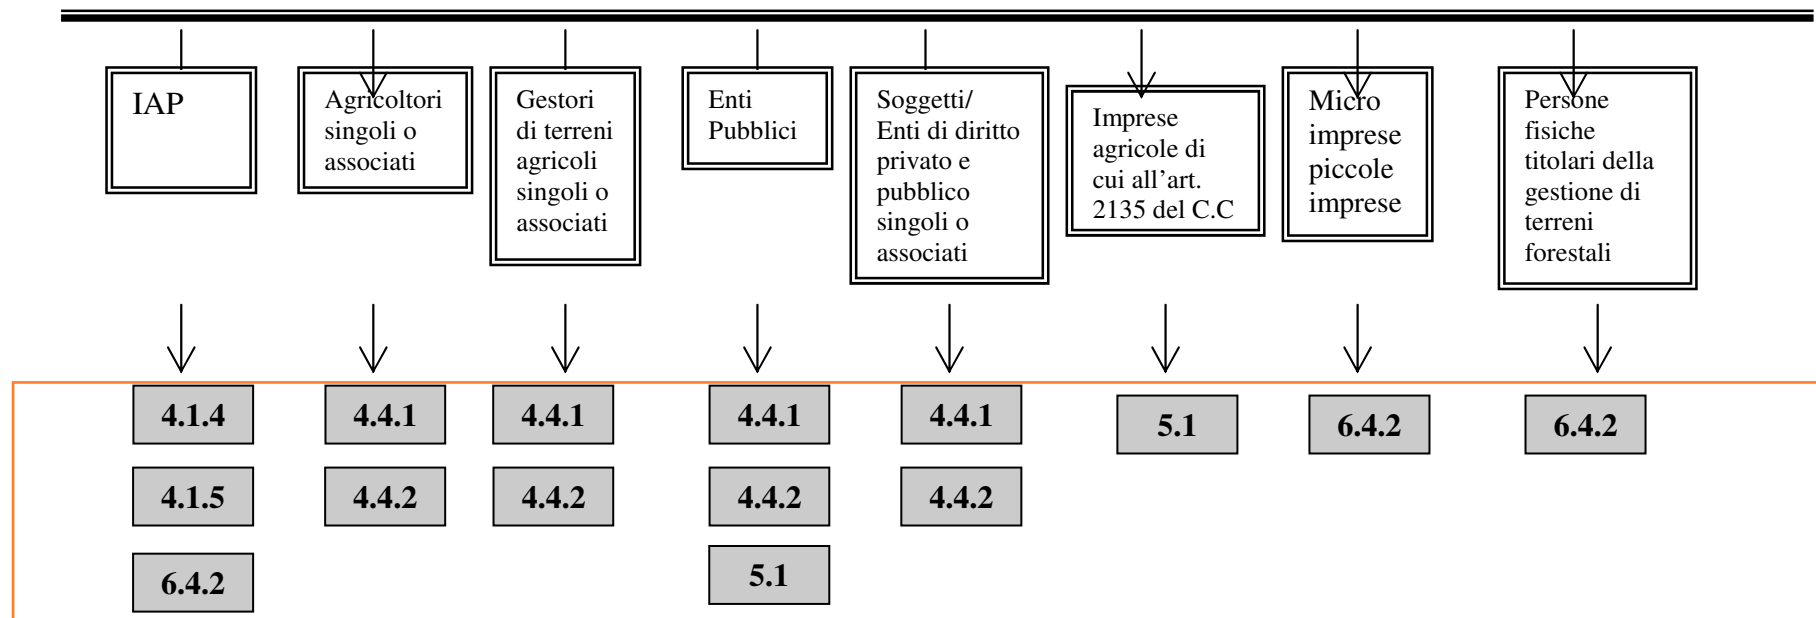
IAP

Agricoltori singoli o associati

Gestori di terreni agricoli singoli o associati

Enti Pubblici

Soggetti/ Enti di diritto privato e pubblico singoli o associati

Imprese agricole di cui all’art. 2135 del C.C

Micro imprese piccole imprese

Persone fisiche titolari della gestione di terreni forestali

4.1.4
4.1.5
6.4.2

4.4.1
4.4.2

4.4.1
4.4.2

4.4.1
4.4.2
5.1

4.4.1
4.4.2

5.1

6.4.2

6.4.2